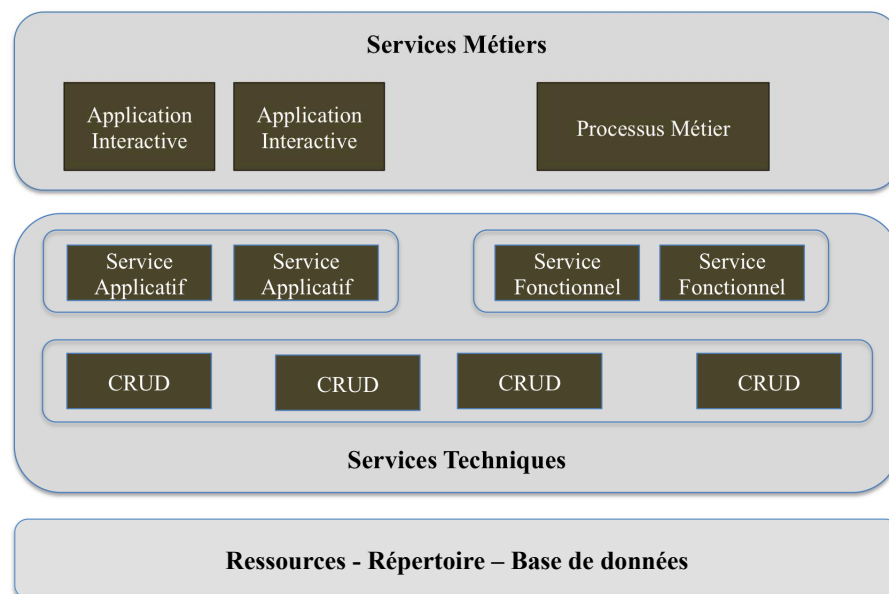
Services Métiers

Application Interactive

Application Interactive

Processus Métier

Service Applicatif

Service Applicatif

Service Fonctionnel

Service Fonctionnel

CRUD

CRUD

CRUD

CRUD

Services Techniques

Ressources - Répertoire – Base de données